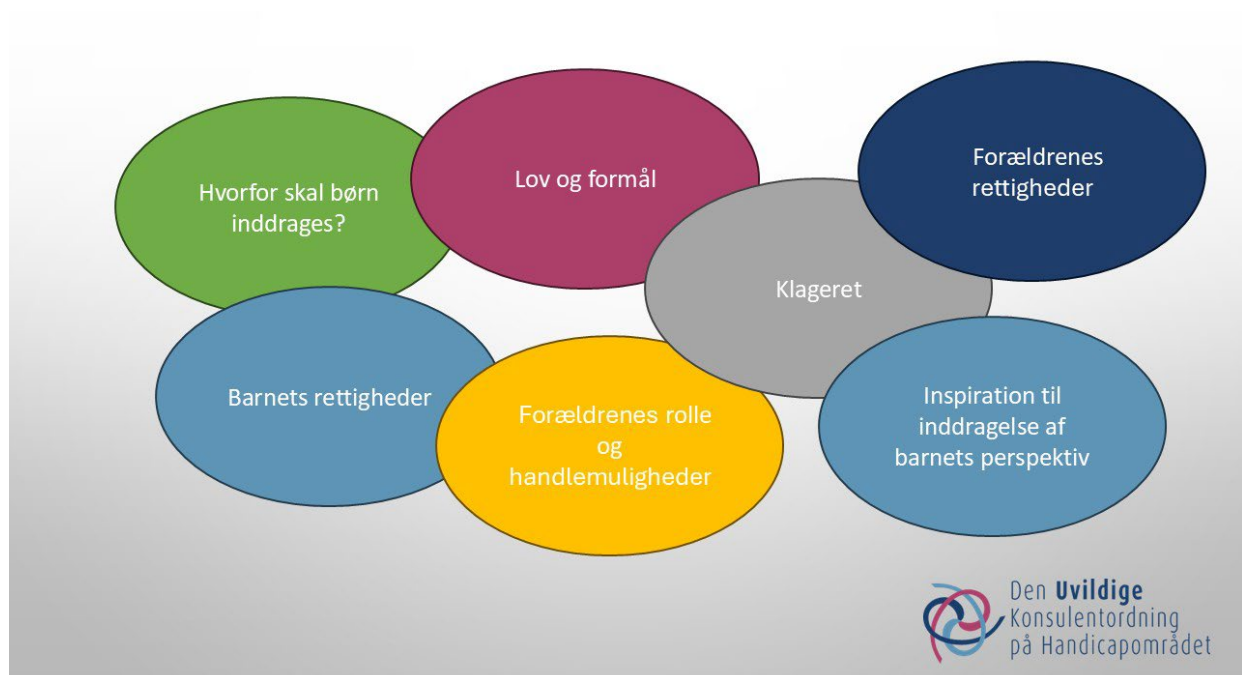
Hvorfor skal børn inddrages?

Lov og formål

Forældrenes rettigheder

Klageret

Barnets rettigheder

Forældrenes rolle og handlemuligheder

Inspiration til inddragelse af barnets perspektiv

Den Uvildige Konsulentordning på Handicapområdet